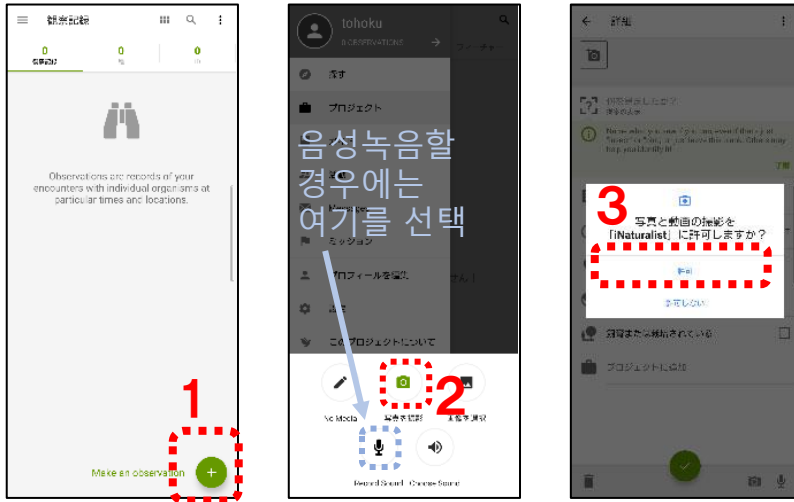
観察記録

0
観察記録

0
種

0
ID

Observations are records of your encounters with individual organisms at particular times and locations.

1

Make an observation

tohoku

0 OBSERVATIONS

探す

プロジェクト

음성녹음할 경우에는 여기를 선택

ミッション

プロフィールを編集

このプロジェクトについて

2

No Media

写真を撮影

画像を選択

Record Sound

Choose Sound

詳細

何を発見しましたか?

3

写真と動画の撮影を「iNaturalist」に許可しますか?

許可

許可しない

飼育または栽培されている

プロジェクトに追加